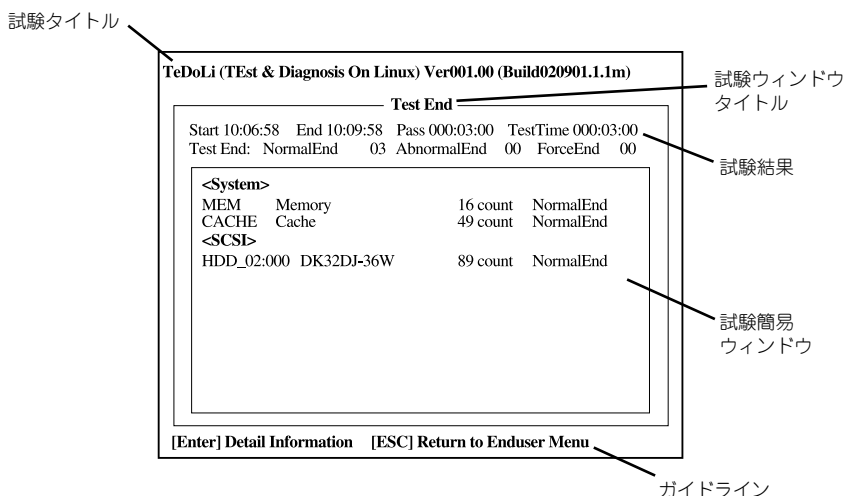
試験タイトル

TeDoLi (TEst & Diagnosis On Linux) Ver001.00 (Build020901.1.1m)

試験ウィンドウタイトル

Test End

Start 10:06:58 End 10:09:58 Pass 000:03:00 TestTime 000:03:00
Test End: NormalEnd 03 AbnormalEnd 00 ForceEnd 00

試験結果

<System>
MEM Memory 16 count NormalEnd
CACHE Cache 49 count NormalEnd
<SCSI>
HDD_02:000 DK32DJ-36W 89 count NormalEnd

試験簡易ウィンドウ

[Enter] Detail Information [ESC] Return to Enduser Menu

ガイドライン